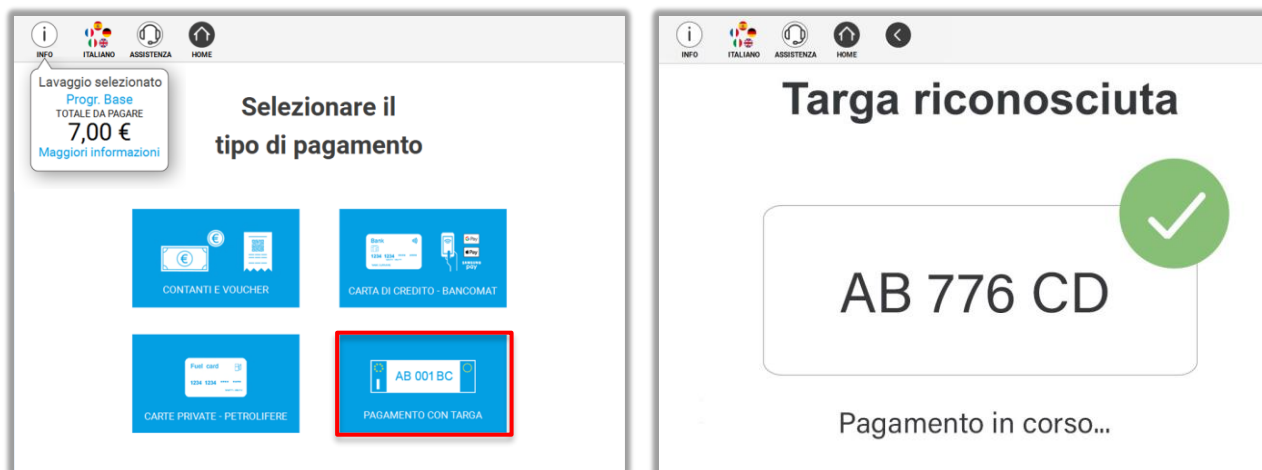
INFO ITALIANO ASSISTENZA HOME

Lavaggio selezionato
Progr. Base
TOTALE DA PAGARE
7,00 €
Maggiori informazioni

Selezionare il tipo di pagamento

CONTANTI E VOUCHER

Bank
1234 1234
CARTA DI CREDITO - BANCOMAT

Fuel card
1234 1234
CARTE PRIVATE - PETROLIFERE

AB 001 BC
PAGAMENTO CON TARGA

INFO ITALIANO ASSISTENZA HOME

Targa riconosciuta

AB 776 CD

Pagamento in corso...